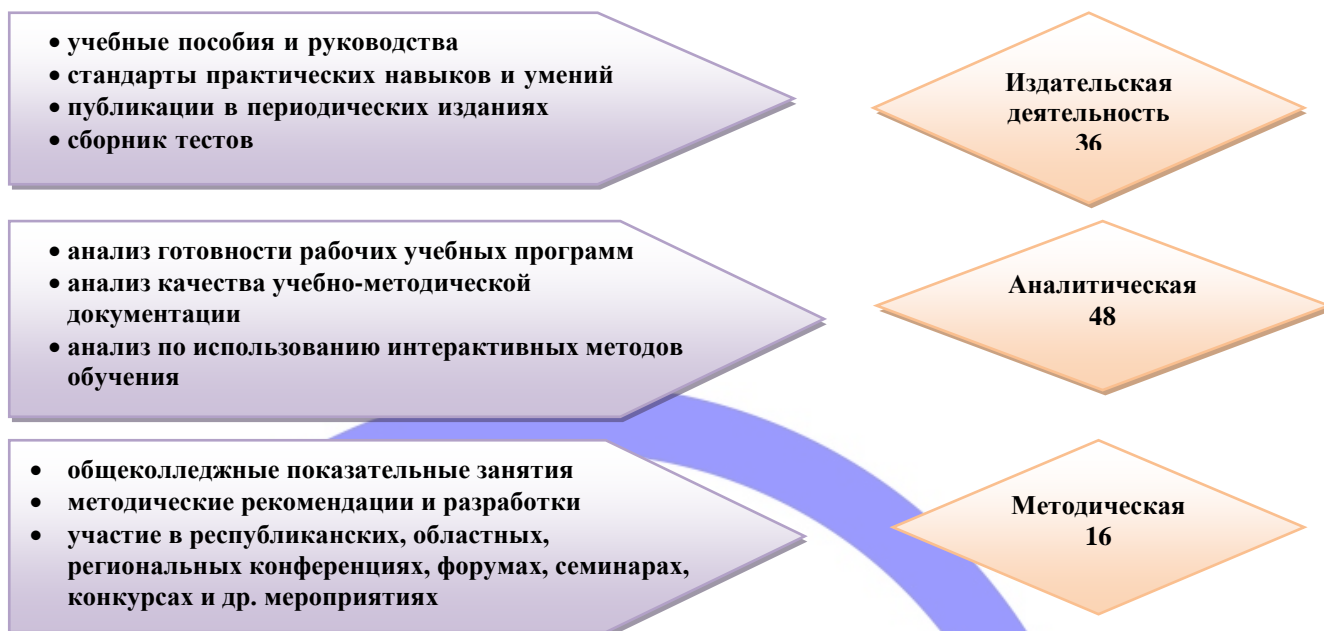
• учебные пособия и руководства
• стандарты практических навыков и умений
• публикации в периодических изданиях
• сборник тестов

Издательская деятельность 36

• анализ готовности рабочих учебных программ
• анализ качества учебно-методической документации
• анализ по использованию интерактивных методов обучения

Аналитическая 48

• общеколледжные показательные занятия
• методические рекомендации и разработки
• участие в республиканских, областных, региональных конференциях, форумах, семинарах, конкурсах и др. мероприятиях

Методическая 16